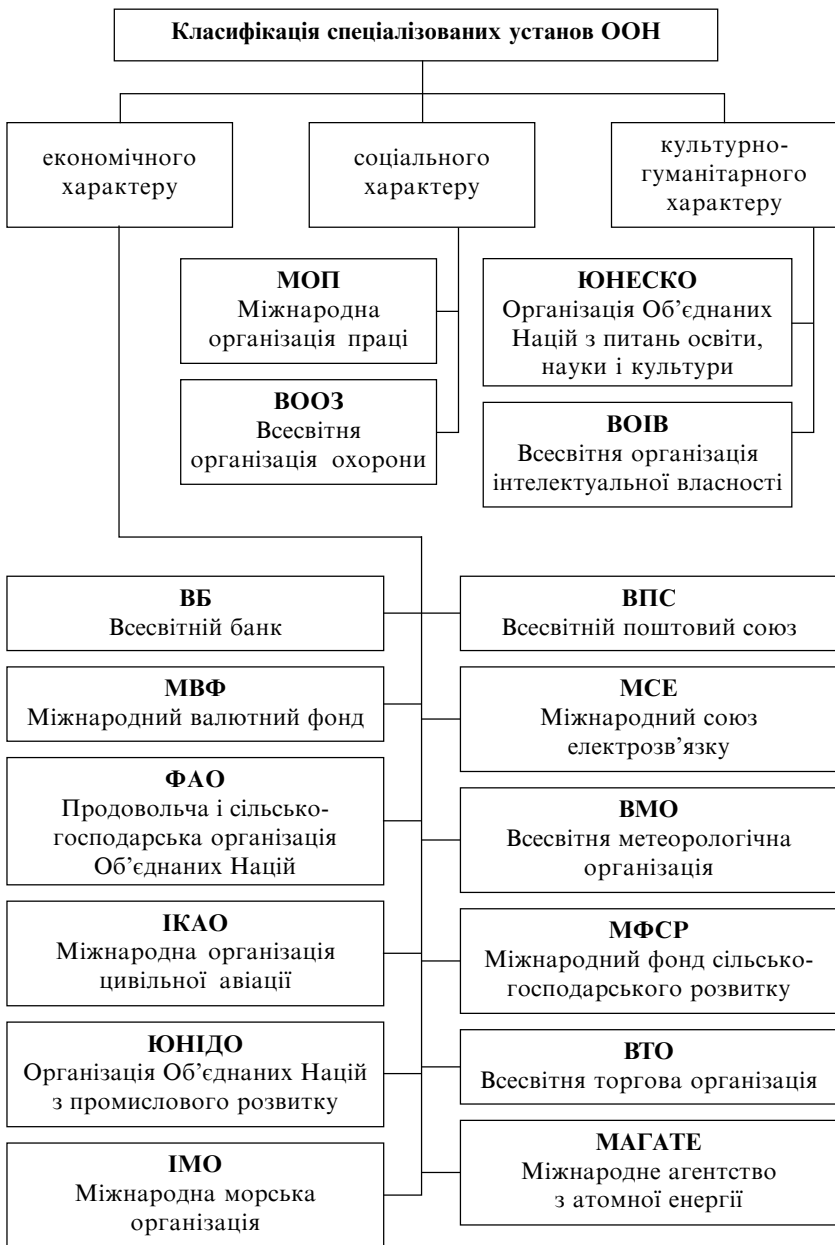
Класифікація спеціалізованих установ ООН

економічного характеру

соціального характеру

культурно-гуманітарного характеру

МОП
Міжнародна організація праці

ВООЗ
Всесвітня організація охорони

ЮНЕСКО
Організація Об'єднаних Націй з питань освіти, науки і культури

ВОІВ
Всесвітня організація інтелектуальної власності

ВБ
Всесвітній банк

МВФ
Міжнародний валютний фонд

ФАО
Продовольча і сільськогосподарська організація Об'єднаних Націй

ІКАО
Міжнародна організація цивільної авіації

ЮНІДО
Організація Об'єднаних Націй з промислового розвитку

ІМО
Міжнародна морська організація

ВПС
Всесвітній поштовий союз

МСЕ
Міжнародний союз електрозв'язку

ВМО
Всесвітня метеорологічна організація

МФСР
Міжнародний фонд сільськогосподарського розвитку

ВТО
Всесвітня торгова організація

МАГАТЕ
Міжнародне агентство з атомної енергії